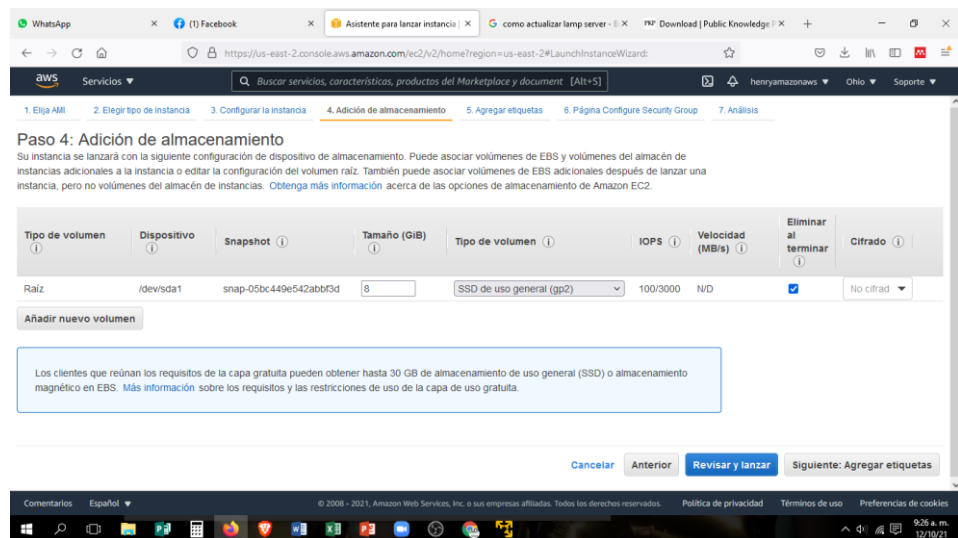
WhatsApp | (1) Facebook | Asistente para lanzar instancia | como actualizar lamp server | PKP Download | Public Knowledge

https://us-east-2.console.aws.amazon.com/ec2/v2/home?region=us-east-2#LaunchInstanceWizard:

aws Servicios ▼ | Buscar servicios, características, productos del Marketplace y document [Alt+S] | henryamazonaws ▼ | Ohio ▼ | Soporte ▼

1. Elija AMI | 2. Elegir tipo de instancia | 3. Configurar la instancia | 4. Adición de almacenamiento | 5. Agregar etiquetas | 6. Página Configure Security Group | 7. Análisis

Paso 4: Adición de almacenamiento

Su instancia se lanzará con la siguiente configuración de dispositivo de almacenamiento. Puede asociar volúmenes de EBS y volúmenes del almacén de instancias adicionales a la instancia o editar la configuración del volumen raíz. También puede asociar volúmenes de EBS adicionales después de lanzar una instancia, pero no volúmenes del almacén de instancias. Obtenga más información acerca de las opciones de almacenamiento de Amazon EC2.

| Tipo de volumen | Dispositivo | Snapshot | Tamaño (GiB) | Tipo de volumen | IOPS | Velocidad (MB/s) | Eliminar al terminar | Cifrado |
|---|---|---|---|---|---|---|---|---|
| Raíz | /dev/sda1 | snap-05bc449e542abbf3d | 8 | SSD de uso general (gp2) | 100/3000 | N/D | ✓ | No cifrad |

Añadir nuevo volumen

Los clientes que reúnan los requisitos de la capa gratuita pueden obtener hasta 30 GB de almacenamiento de uso general (SSD) o almacenamiento magnético en EBS. Más información sobre los requisitos y las restricciones de uso de la capa de uso gratuita.

Cancelar | Anterior | Revisar y lanzar | Siguiente: Agregar etiquetas

Comentarios | Español ▼ | © 2008 - 2021, Amazon Web Services, Inc. o sus empresas afiliadas. Todos los derechos reservados. | Política de privacidad | Términos de uso | Preferencias de cookies

9:26 a. m.
12/10/21